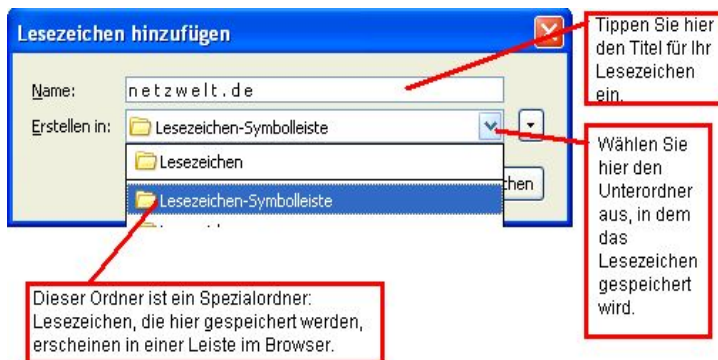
Lesezeichen hinzufügen

Name: netzwelt.de

Erstellen in: Lesezeichen-Symbolleiste

Lesezeichen

Lesezeichen-Symbolleiste

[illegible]chen

Tippen Sie hier den Titel für Ihr Lesezeichen ein.

Wählen Sie hier den Unterordner aus, in dem das Lesezeichen gespeichert wird.

Dieser Ordner ist ein Spezialordner: Lesezeichen, die hier gespeichert werden, erscheinen in einer Leiste im Browser.